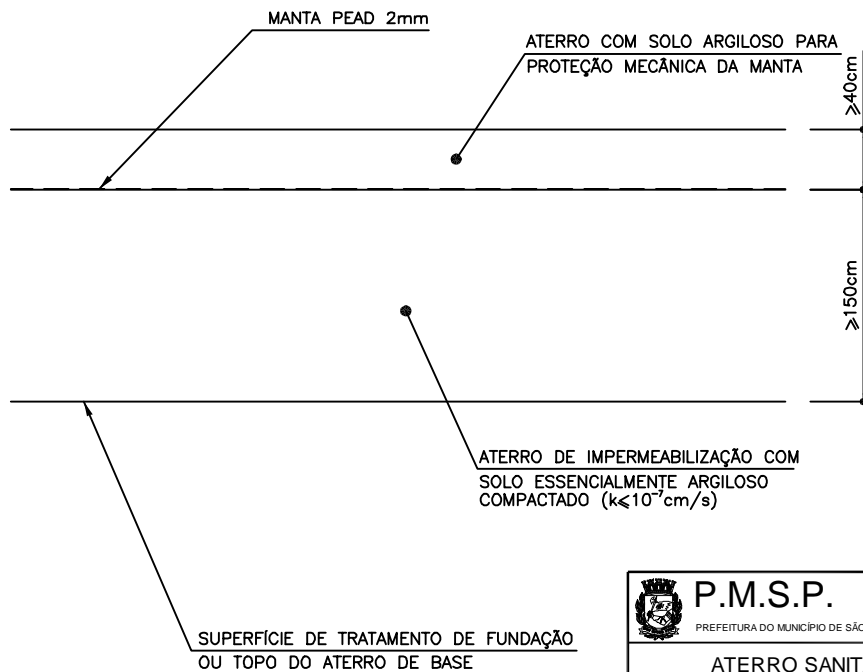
MANTA PEAD 2mm

ATERRO COM SOLO ARGILOSO PARA PROTEÇÃO MECÂNICA DA MANTA

$\geqslant$40cm

$\geqslant$150cm

ATERRO DE IMPERMEABILIZAÇÃO COM SOLO ESSENCIALMENTE ARGILOSO COMPACTADO ($k \leqslant 10^{-7}$cm/s)

SUPERFÍCIE DE TRATAMENTO DE FUNDAÇÃO OU TOPO DO ATERRO DE BASE

P.M.S.P.
PREFEITURA DO MUNICÍPIO DE SÃO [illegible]

ATERRO SANIT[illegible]